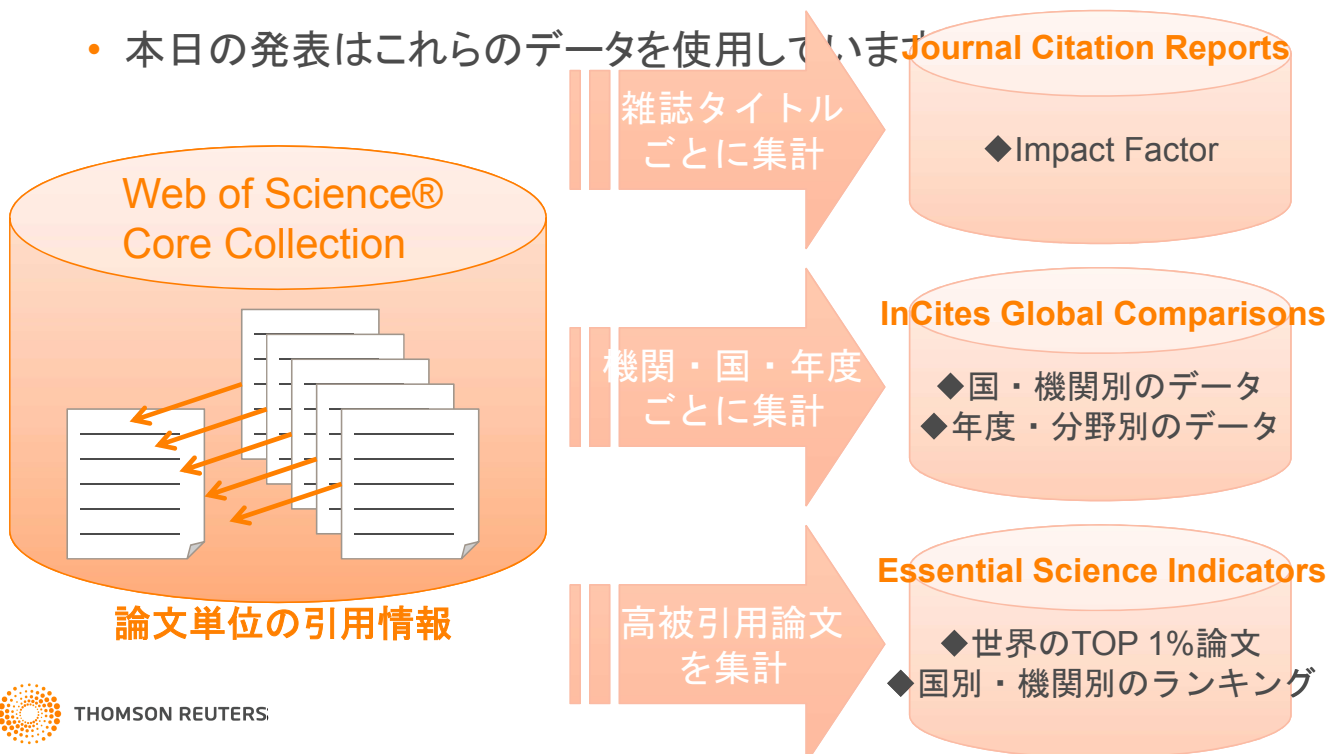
• 本日の発表はこれらのデータを使用していま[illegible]

Web of Science®
Core Collection

論文単位の引用情報

雑誌タイトルごとに集計

Journal Citation Reports

◆Impact Factor

機関・国・年度ごとに集計

InCites Global Comparisons

◆国・機関別のデータ
◆年度・分野別のデータ

高被引用論文を集計

Essential Science Indicators

◆世界のTOP 1%論文
◆国別・機関別のランキング

THOMSON REUTERS